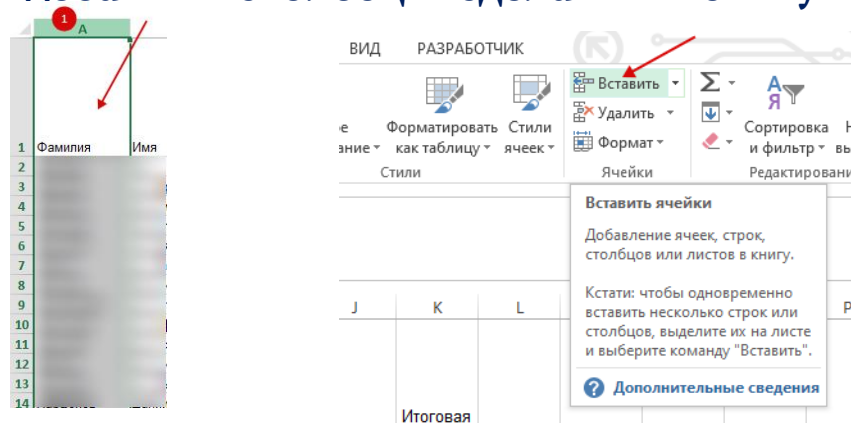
1
A
1 Фамилия Имя
2
3
4
5
6
7
8
9
10
11
12
13
14

ВИД РАЗРАБОТЧИК

е
ание
Форматировать как таблицу
Стили ячеек
Стили

Вставить
Удалить
Формат
Ячейки

Сортировка и фильтр
Редактировани

Вставить ячейки

Добавление ячеек, строк, столбцов или листов в книгу.

Кстати: чтобы одновременно вставить несколько строк или столбцов, выделите их на листе и выберите команду "Вставить".

Дополнительные сведения

J K L P

Итоговая